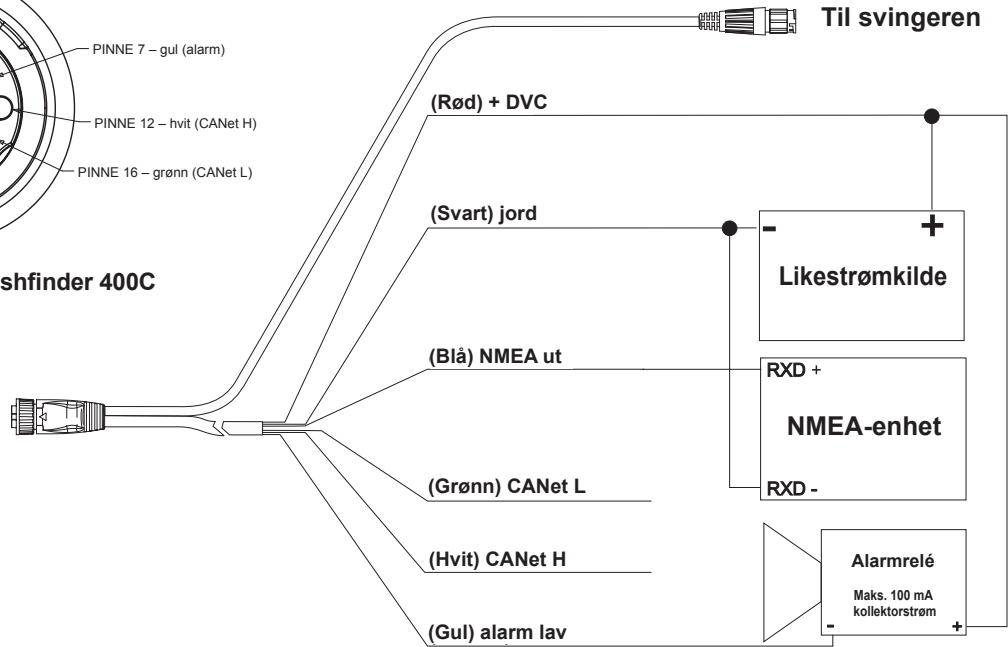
PINNE 7 – gul (alarm)

PINNE 12 – hvit (CANet H)

PINNE 16 – grønn (CANet L)

shfinder 400C

Til svingeren

(Rød) + DVC

(Svart) jord

-

+

Likestrømkilde

(Blå) NMEA ut

RXD +

NMEA-enhet

(Grønn) CANet L

RXD -

(Hvit) CANet H

Alarmrelé

Maks. 100 mA kollektorstrøm

(Gul) alarm lav

-

+